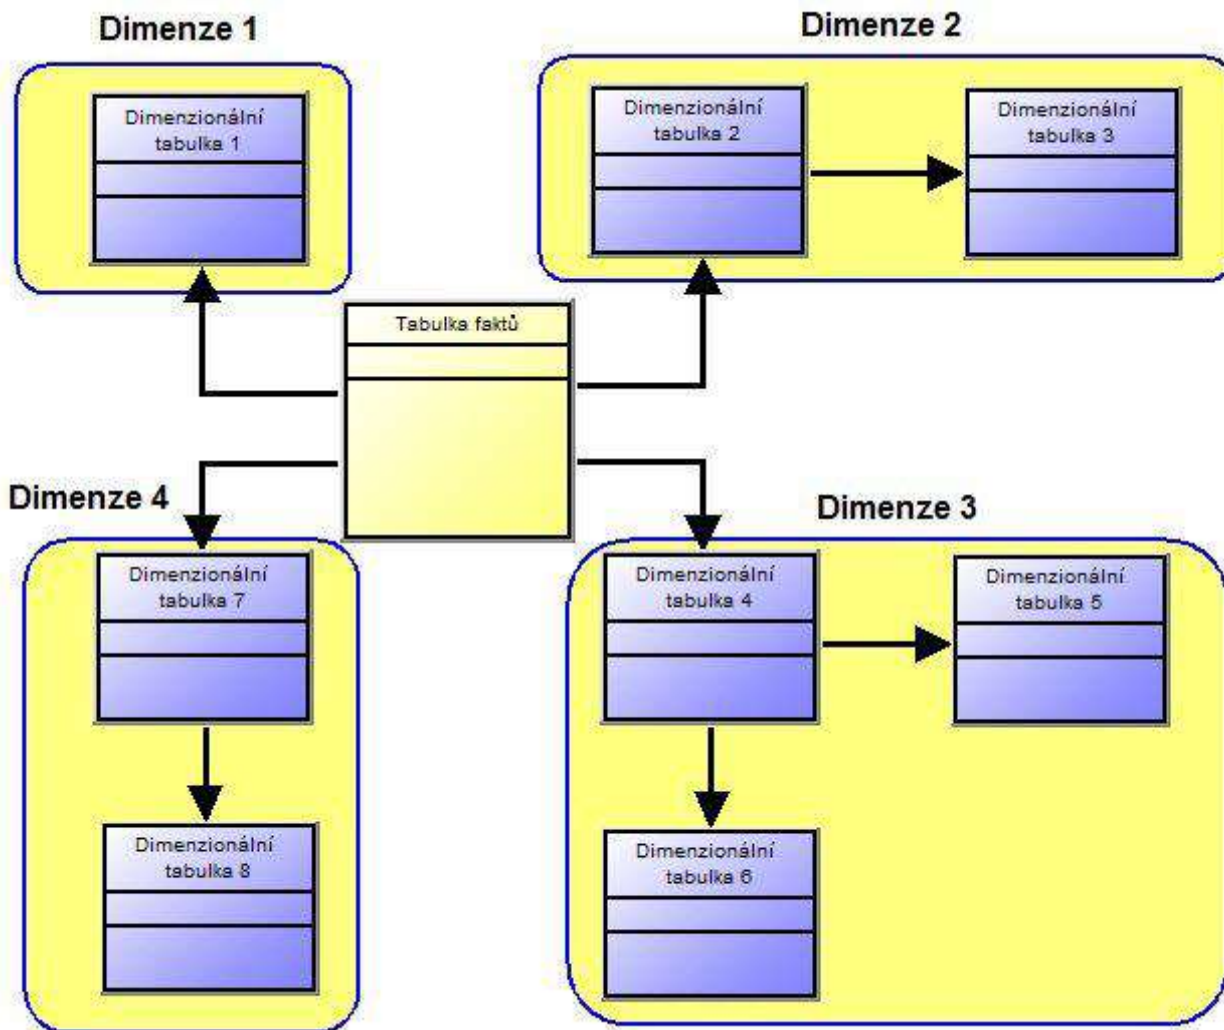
Dimenze 1

Dimenzionální tabulka 1

Dimenze 2

Dimenzionální tabulka 2

Dimenzionální tabulka 3

Tabulka faktů

Dimenze 4

Dimenzionální tabulka 7

Dimenzionální tabulka 8

Dimenze 3

Dimenzionální tabulka 4

Dimenzionální tabulka 5

Dimenzionální tabulka 6